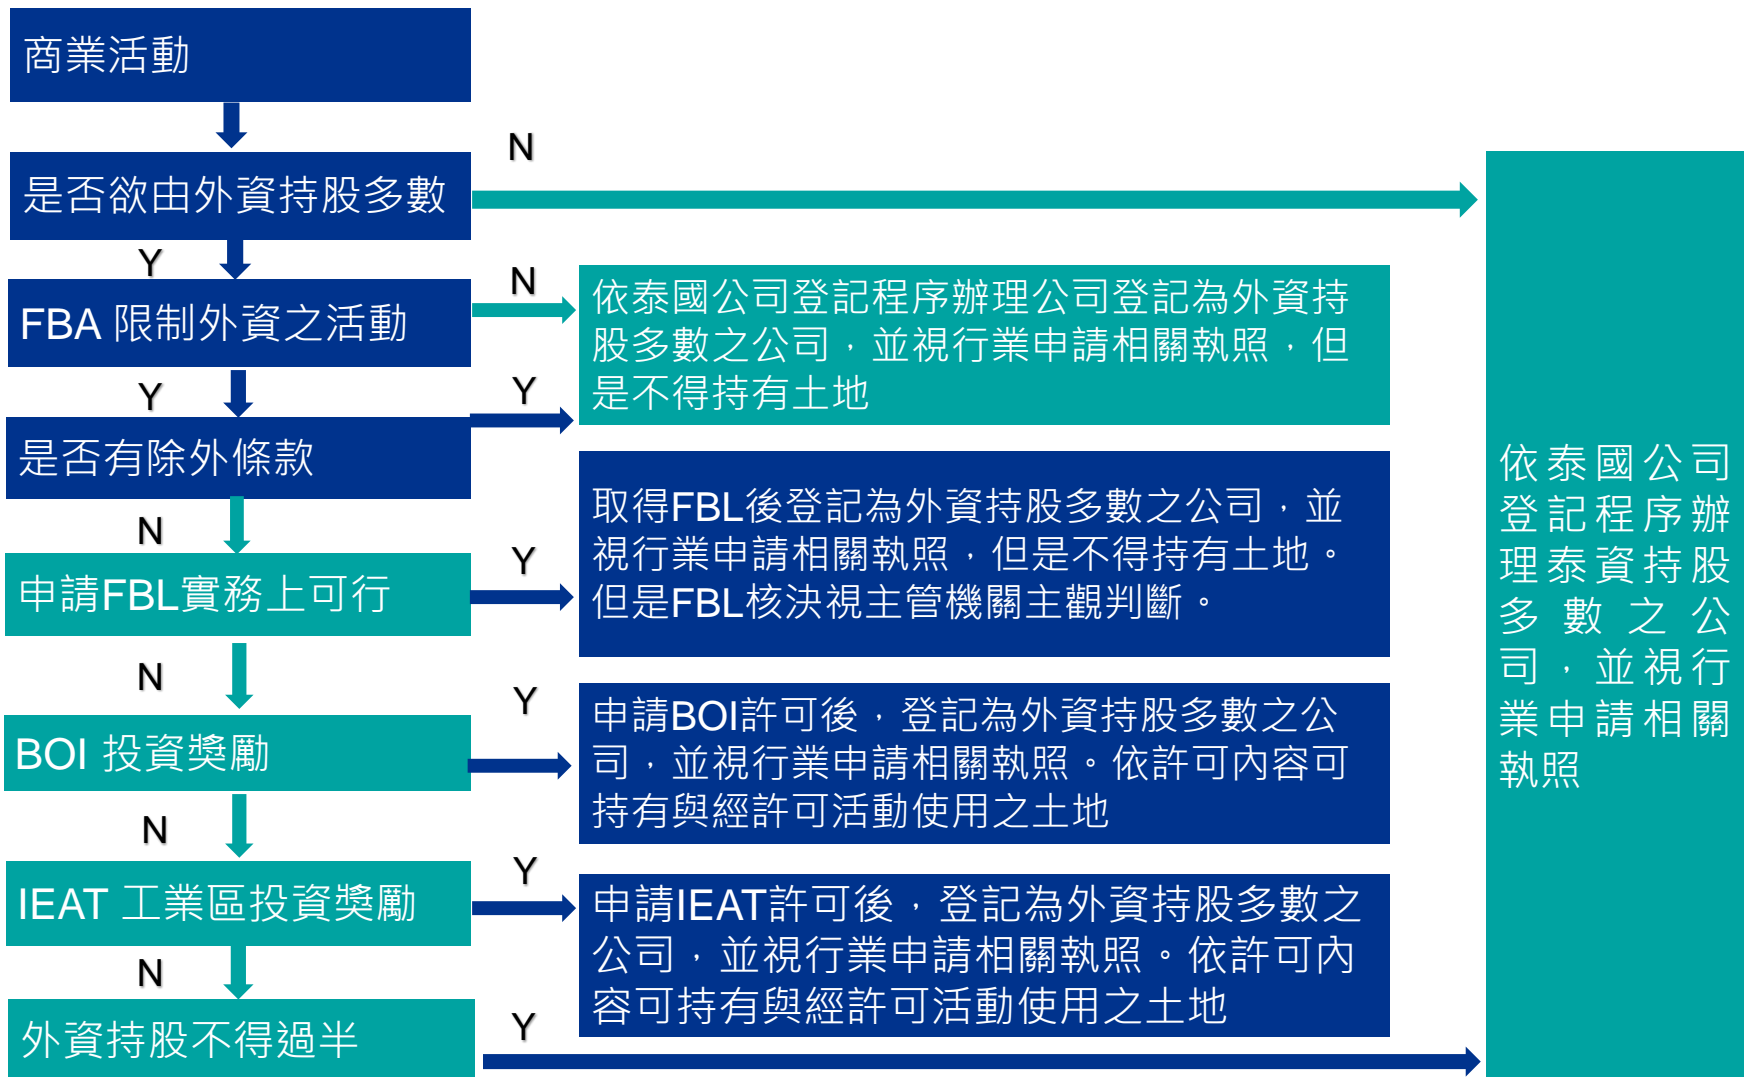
商業活動

是否欲由外資持股多數

N

Y

FBA 限制外資之活動

N

依泰國公司登記程序辦理公司登記為外資持股多數之公司，並視行業申請相關執照，但是不得持有土地

Y

Y

是否有除外條款

N

取得FBL後登記為外資持股多數之公司，並視行業申請相關執照，但是不得持有土地。但是FBL核決視主管機關主觀判斷。

Y

申請FBL實務上可行

N

Y

BOI 投資獎勵

申請BOI許可後，登記為外資持股多數之公司，並視行業申請相關執照。依許可內容可持有與經許可活動使用之土地

N

Y

IEAT 工業區投資獎勵

申請IEAT許可後，登記為外資持股多數之公司，並視行業申請相關執照。依許可內容可持有與經許可活動使用之土地

N

外資持股不得過半

Y

依泰國公司登記程序辦理泰資持股多數之公司，並視行業申請相關執照